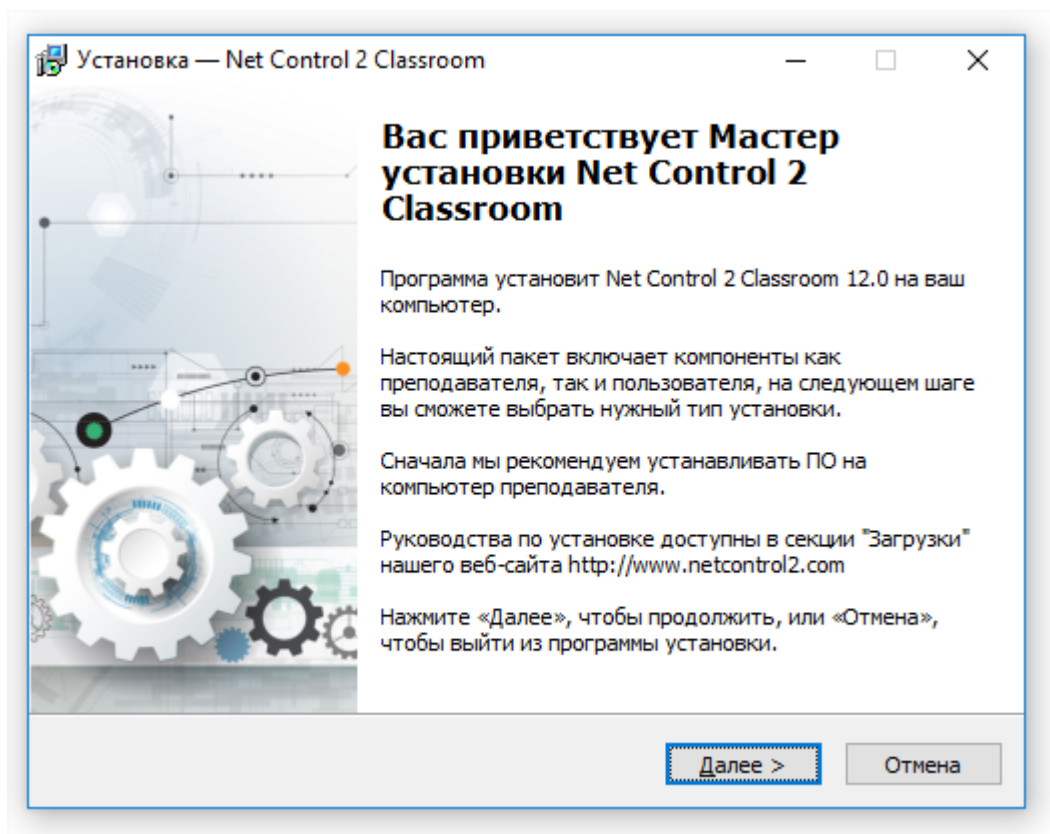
Установка — Net Control 2 Classroom

Вас приветствует Мастер установки Net Control 2 Classroom

Программа установит Net Control 2 Classroom 12.0 на ваш компьютер.

Настоящий пакет включает компоненты как преподавателя, так и пользователя, на следующем шаге вы сможете выбрать нужный тип установки.

Сначала мы рекомендуем устанавливать ПО на компьютер преподавателя.

Руководства по установке доступны в секции "Загрузки" нашего веб-сайта http://www.netcontrol2.com

Нажмите «Далее», чтобы продолжить, или «Отмена», чтобы выйти из программы установки.

Далее >
Отмена